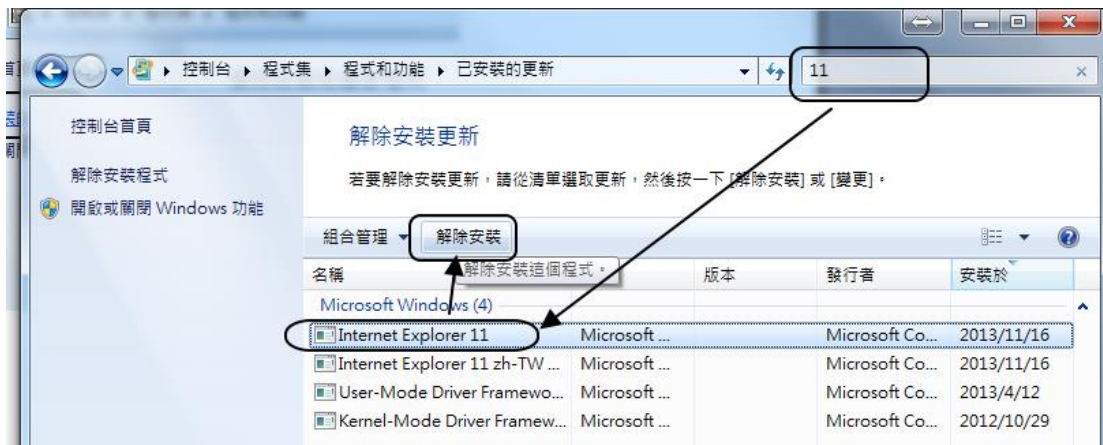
控制台 ▸ 程式集 ▸ 程式和功能 ▸ 已安裝的更新

11

控制台首頁

解除安裝程式

開啟或關閉 Windows 功能

解除安裝更新

若要解除安裝更新，請從清單選取更新，然後按一下 [解除安裝] 或 [變更]。

組合管理 ▾ 解除安裝

解除安裝這個程式。

| 名稱 | | 版本 | 發行者 | 安裝於 |
|---|---|---|---|---|
| Microsoft Windows (4) | | | | |
| Internet Explorer 11 | Microsoft ... | | Microsoft Co... | 2013/11/16 |
| Internet Explorer 11 zh-TW ... | Microsoft ... | | Microsoft Co... | 2013/11/16 |
| User-Mode Driver Framewo... | Microsoft ... | | Microsoft Co... | 2013/4/12 |
| Kernel-Mode Driver Framew... | Microsoft ... | | Microsoft Co... | 2012/10/29 |